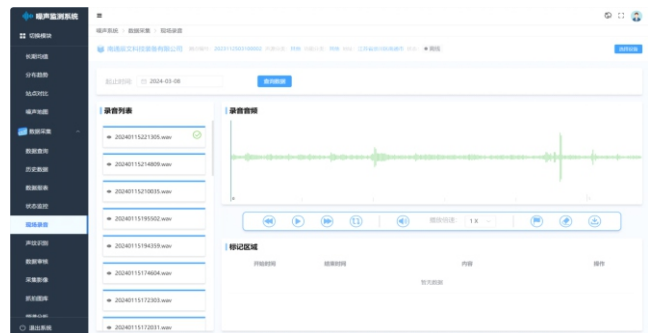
噪声监测系统

切换模块

长期均值

分布数据

站点对比

噪声地图

数据采集

数据查询

历史数据

数据列表

状态监控

现场录音

声纹识别

数据审核

采集影像

抓拍图库

退出系统

噪声系统 / 数据采集 / 现场录音

南通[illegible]科技服务有限公司

切换设备

截止时间 2024-03-08

查询数据

录音列表

20240115221305.wav

20240115214809.wav

20240115210035.wav

20240115195502.wav

20240115194359.wav

20240115174604.wav

20240115172303.wav

20240115172031.wav

录音音频

播放倍速 1 X

标记区域

开始时间 结束时间 内容 操作

暂无数据